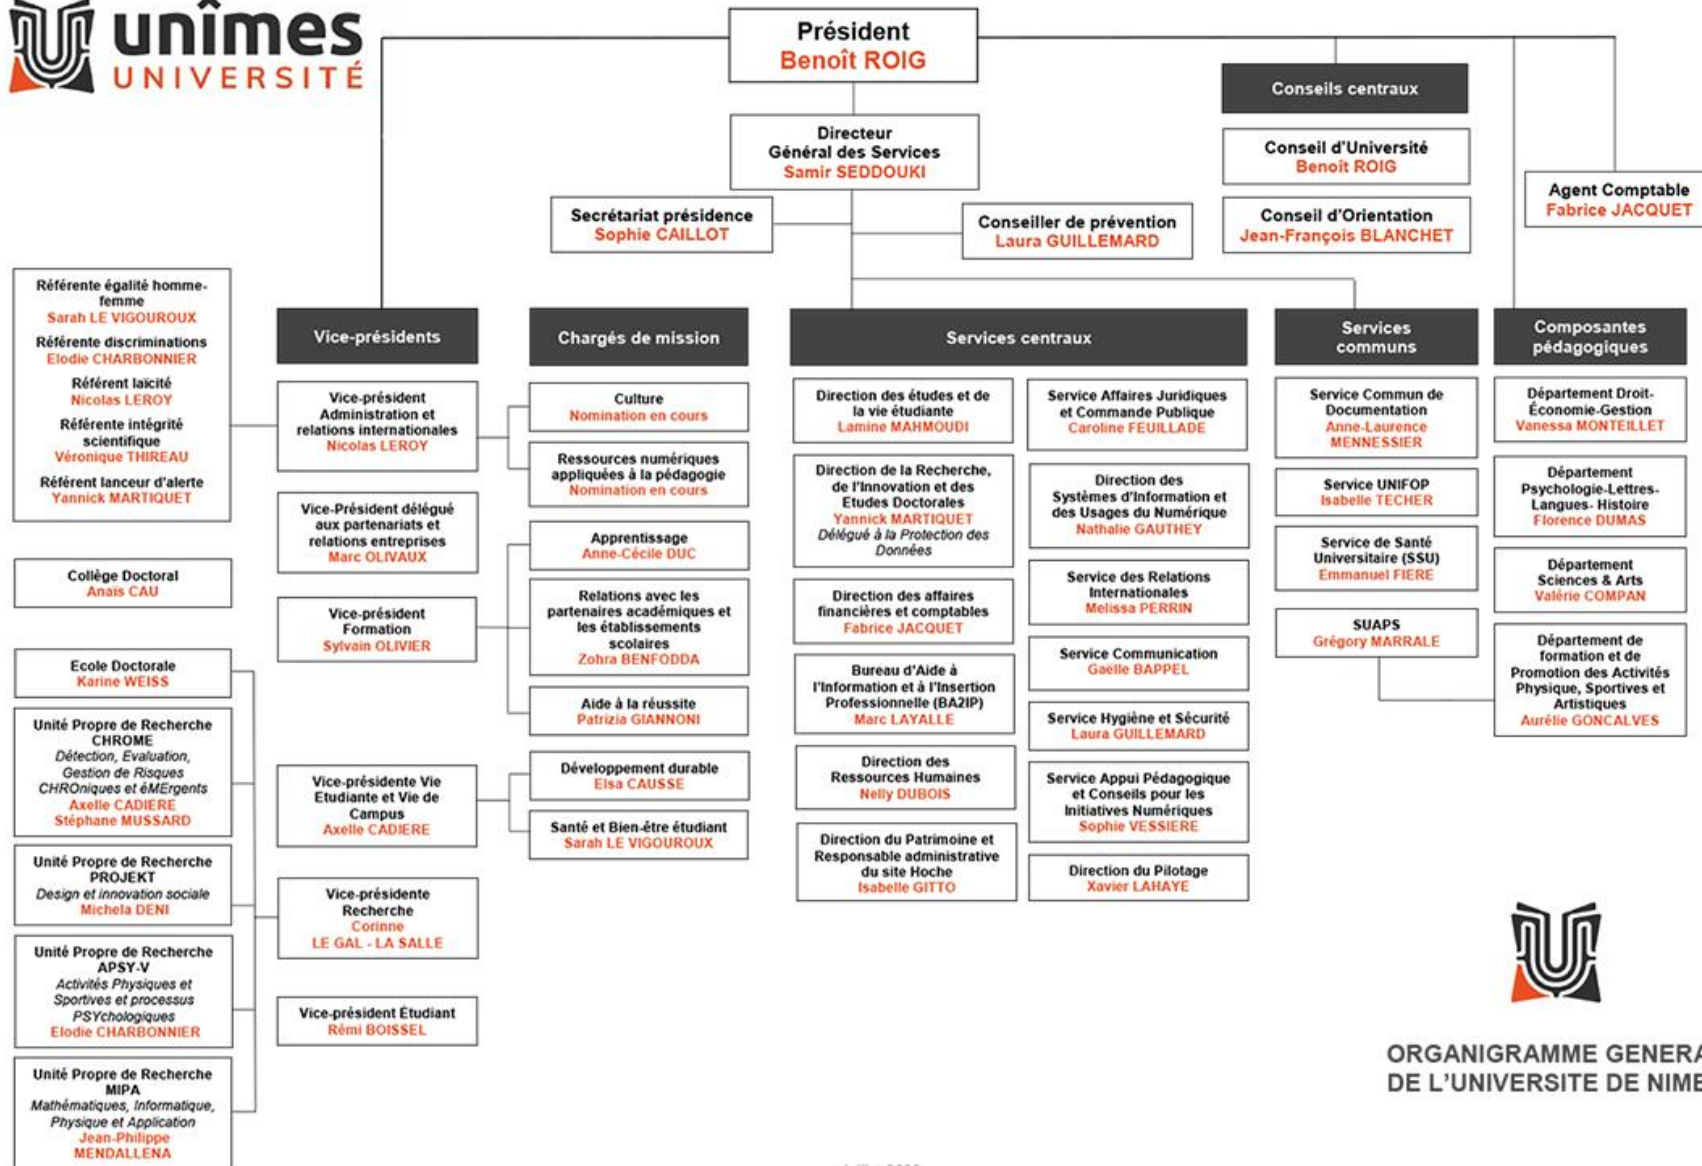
unîmes
UNIVERSITÉ

Président
Benoît ROIG

Conseils centraux

Conseil d'Université
Benoît ROIG

Conseil d'Orientation
Jean-François BLANCHET

Agent Comptable
Fabrice JACQUET

Directeur Général des Services
Samir SEDDOUKI

Secrétariat présidence
Sophie CAILLOT

Conseiller de prévention
Laura GUILLEMARD

Référente égalité homme-femme
Sarah LE VIGOUROUX
Référente discriminations
Elodie CHARBONNIER
Référent laïcité
Nicolas LEROY
Référente intégrité scientifique
Véronique THIREAU
Référent lanceur d'alerte
Yannick MARTIQUET

Collège Doctoral
Anaïs CAU

Ecole Doctorale
Karine WEISS

Unité Propre de Recherche CHROME
Détection, Evaluation, Gestion de Risques CHROniques et éMErgents
Axelle CADIERE
Stéphane MUSSARD

Unité Propre de Recherche PROJEKT
Design et innovation sociale
Michela DENI

Unité Propre de Recherche APSY-V
Activités Physiques et Sportives et processus PSYchologiques
Elodie CHARBONNIER

Unité Propre de Recherche MIPA
Mathématiques, Informatique, Physique et Application
Jean-Philippe MENDALLENA

Vice-présidents

Vice-président Administration et relations internationales
Nicolas LEROY

Vice-Président délégué aux partenariats et relations entreprises
Marc OLIVAUX

Vice-président Formation
Sylvain OLIVIER

Vice-présidente Vie Etudiante et Vie de Campus
Axelle CADIERE

Vice-présidente Recherche
Corinne LE GAL - LA SALLE

Vice-président Étudiant
Rémi BOISSEL

Chargés de mission

Culture
Nomination en cours

Ressources numériques appliquées à la pédagogie
Nomination en cours

Apprentissage
Anne-Cécile DUC

Relations avec les partenaires académiques et les établissements scolaires
Zohra BENFODDA

Aide à la réussite
Patrizia GIANNONI

Développement durable
Elsa CAUSSE

Santé et Bien-être étudiant
Sarah LE VIGOUROUX

Services centraux

Direction des études et de la vie étudiante
Lamine MAHMOUDI

Direction de la Recherche, de l'Innovation et des Etudes Doctorales
Yannick MARTIQUET
Délégué à la Protection des Données

Direction des affaires financières et comptables
Fabrice JACQUET

Bureau d'Aide à l'Information et à l'Insertion Professionnelle (BA2IP)
Marc LAYALLE

Direction des Ressources Humaines
Nelly DUBOIS

Direction du Patrimoine et Responsable administrative du site Hoche
Isabelle GITTO

Service Affaires Juridiques et Commande Publique
Caroline FEUILLADE

Direction des Systèmes d'Information et des Usages du Numérique
Nathalie GAUTHEY

Service des Relations Internationales
Melissa PERRIN

Service Communication
Gaëlle BAPPEL

Service Hygiène et Sécurité
Laura GUILLEMARD

Service Appui Pédagogique et Conseils pour les Initiatives Numériques
Sophie VESSIERE

Direction du Pilotage
Xavier LAHAYE

Services communs

Service Commun de Documentation
Anne-Laurence MENNESSIER

Service UNIFOP
Isabelle TECHER

Service de Santé Universitaire (SSU)
Emmanuel FIERE

SUAPS
Grégory MARRALE

Composantes pédagogiques

Département Droit-Économie-Gestion
Vanessa MONTEILLET

Département Psychologie-Lettres-Langues- Histoire
Florence DUMAS

Département Sciences & Arts
Valérie COMPAN

Département de formation et de Promotion des Activités Physique, Sportives et Artistiques
Aurélie GONCALVES

ORGANIGRAMME GENERA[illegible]
DE L'UNIVERSITE DE NIME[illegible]

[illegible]